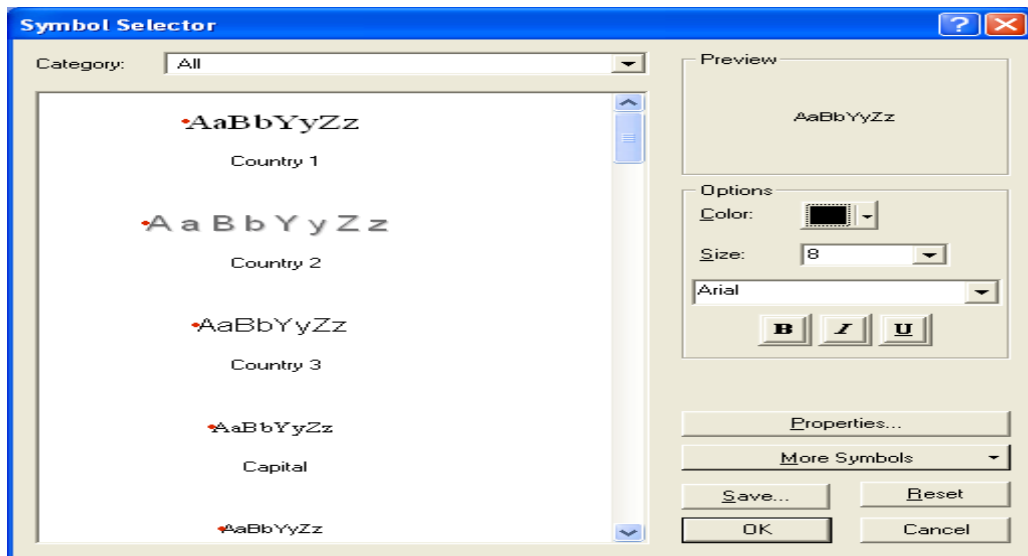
Symbol Selector

Category: All

AaBbYyZz

Country 1

AaBbYyZz

Country 2

AaBbYyZz

Country 3

AaBbYyZz

Capital

AaBbYyZz

Preview

AaBbYyZz

Options

Color:

Size: 8

Arial

B I U

Properties...

More Symbols

Save...

Reset

OK

Cancel